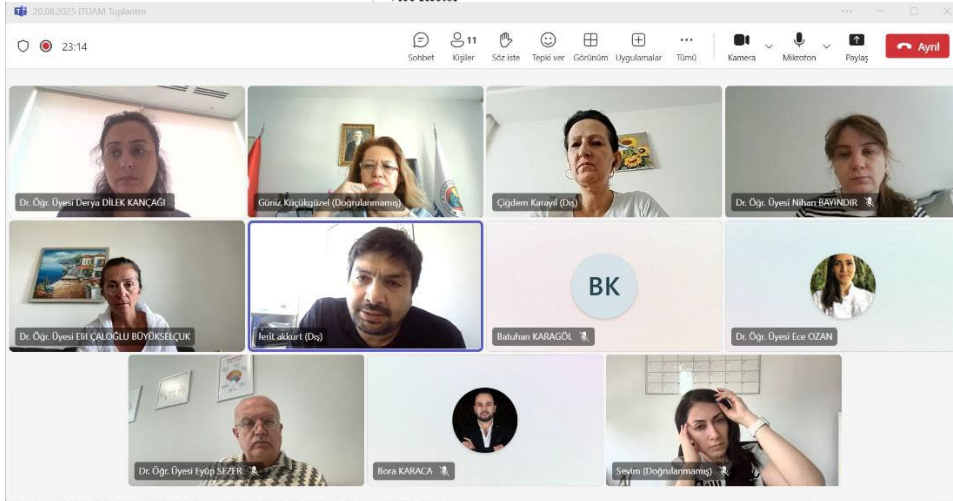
20.08.2025 ITUAM Toplantısı

23:14

Sohbet
11
Kişiler
Söz iste
Tepki ver
Görünüm
Uygulamalar
Tümü
Kamera
Mikrofon
Paylaş
Ayrıl

Dr. Öğr. Üyesi Derya DİLEK KANÇAĞI
Güniz Küçükgüzel (Doğrulanmamış)
Çiğdem Karayil (Dış)
Dr. Öğr. Üyesi Nihan BAYINDIR
Dr. Öğr. Üyesi Elif ÇALOĞLU BÜYÜKSELÇUK
ferit akkurt (Dış)
BK
Batuhan KARAGÖL
Dr. Öğr. Üyesi Ece OZAN
Dr. Öğr. Üyesi Eyüp SEZER
Bora KARACA
Sevim (Doğrulanmamış)